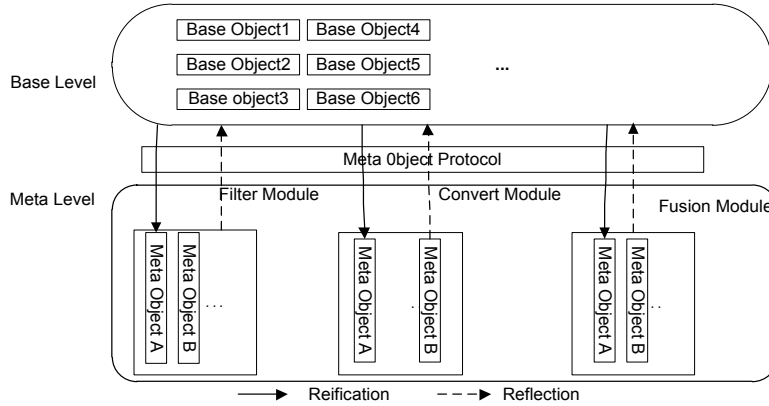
Base Object1
Base Object4
Base Object2
Base Object5
...
Base object3
Base Object6
Base Level

Meta 0bject Protocol

Meta Level
Filter Module
Convert Module
Fusion Module

Meta Object A
Meta Object B
...
Meta Object A
.
Meta Object B
Meta Object A
.
Meta Object B

Reification
Reflection